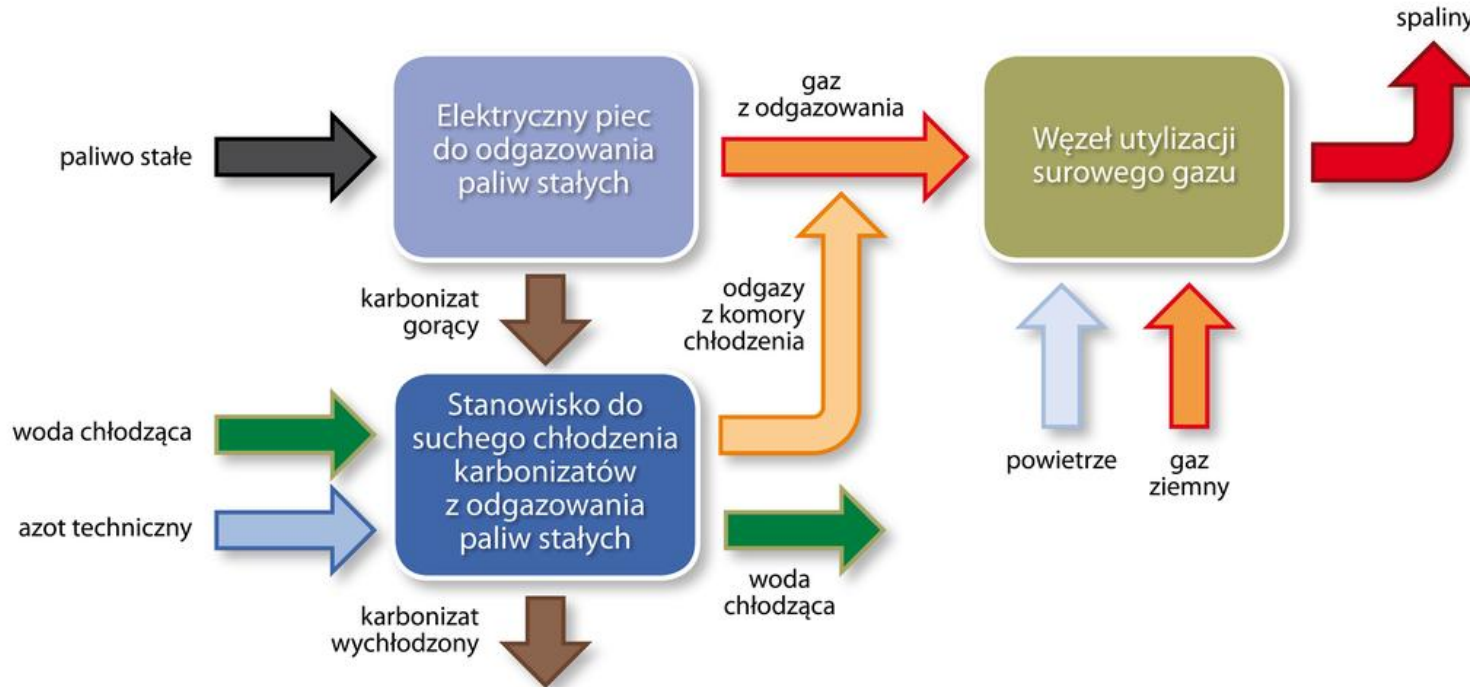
spaliny

paliwo stałe

Elektryczny piec do odgazowania paliw stałych

gaz z odgazowania

Węzeł utylizacji surowego gazu

karbonizat gorący

odgazy z komory chłodzenia

woda chłodząca

Stanowisko do suchego chłodzenia karbonizatów z odgazowania paliw stałych

azot techniczny

powietrze

gaz ziemny

woda chłodząca

karbonizat wychłodzony